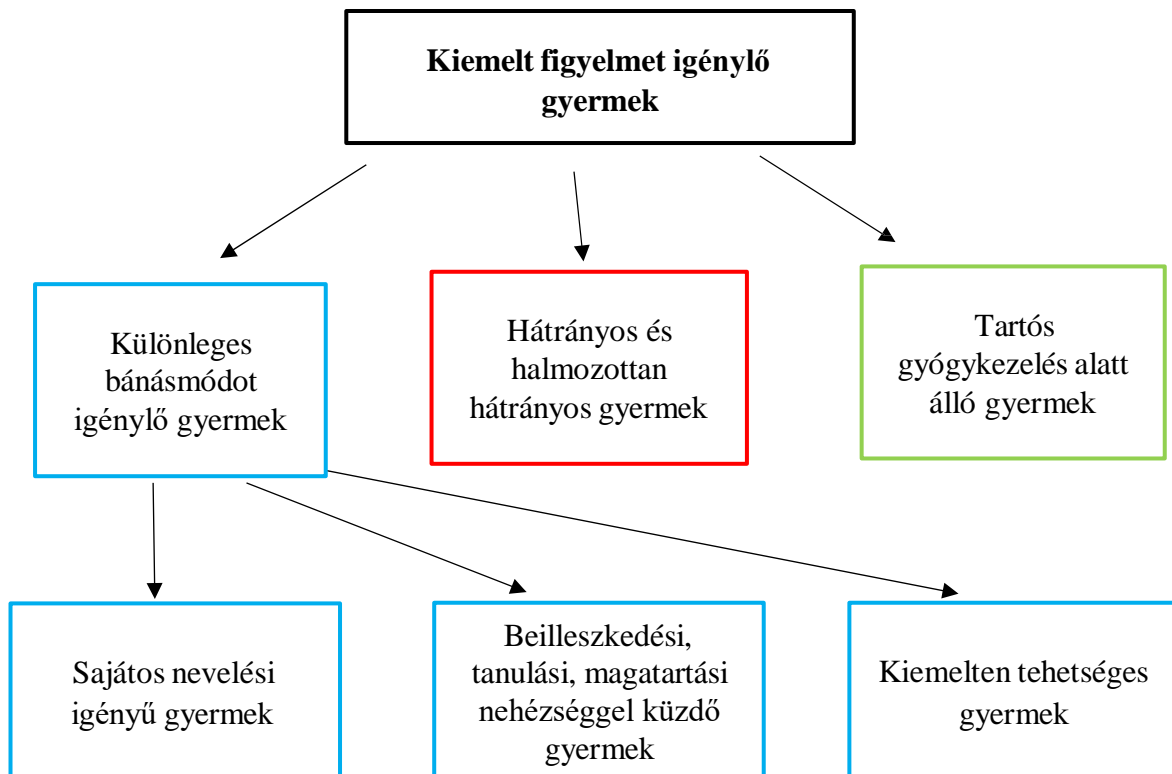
Kiemelt figyelmet igénylő gyermek

Különleges bánásmódot igénylő gyermek

Hátrányos és halmozottan hátrányos gyermek

Tartós gyógykezelés alatt álló gyermek

Sajátos nevelési igényű gyermek

Beilleszkedési, tanulási, magatartási nehézséggel küzdő gyermek

Kiemelten tehetséges gyermek